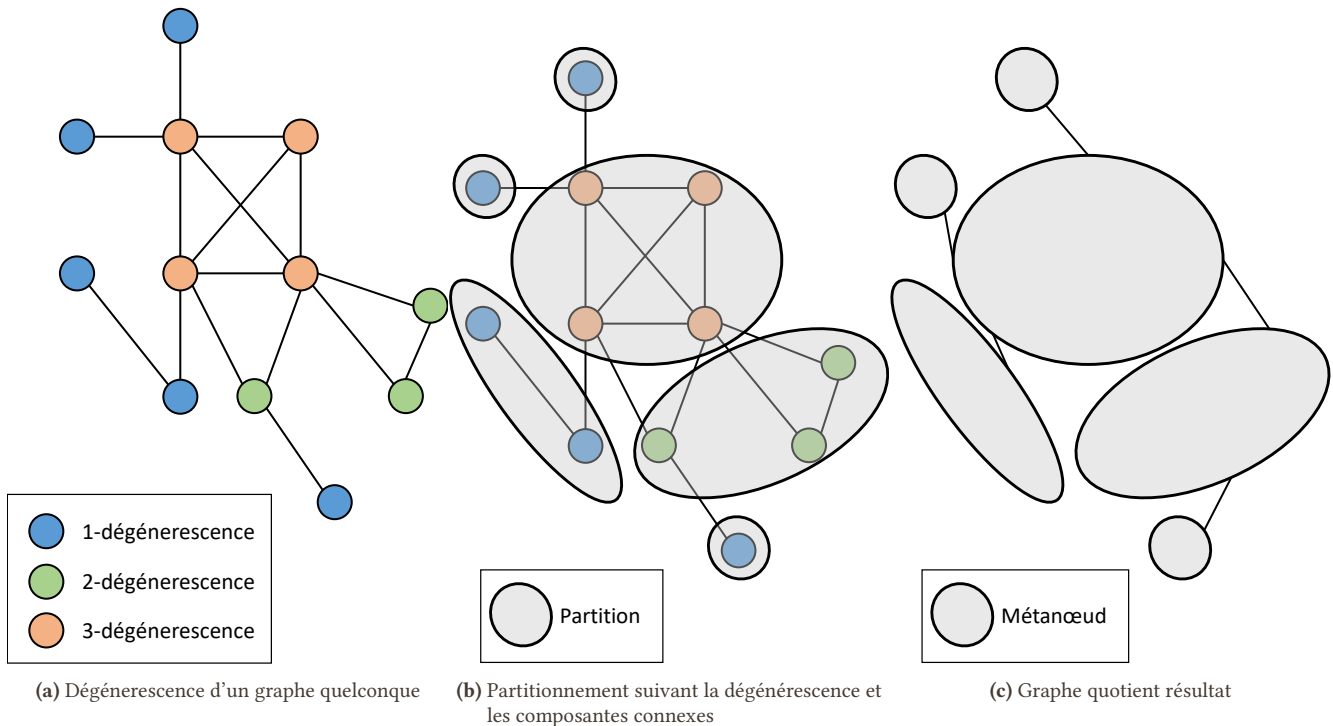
1-dégénerescence
2-dégénerescence
3-dégénerescence

Partition

Métanœud

**(a)** Dégénerescence d'un graphe quelconque

**(b)** Partitionnement suivant la dégénérescence et les composantes connexes

**(c)** Graphe quotient résultat